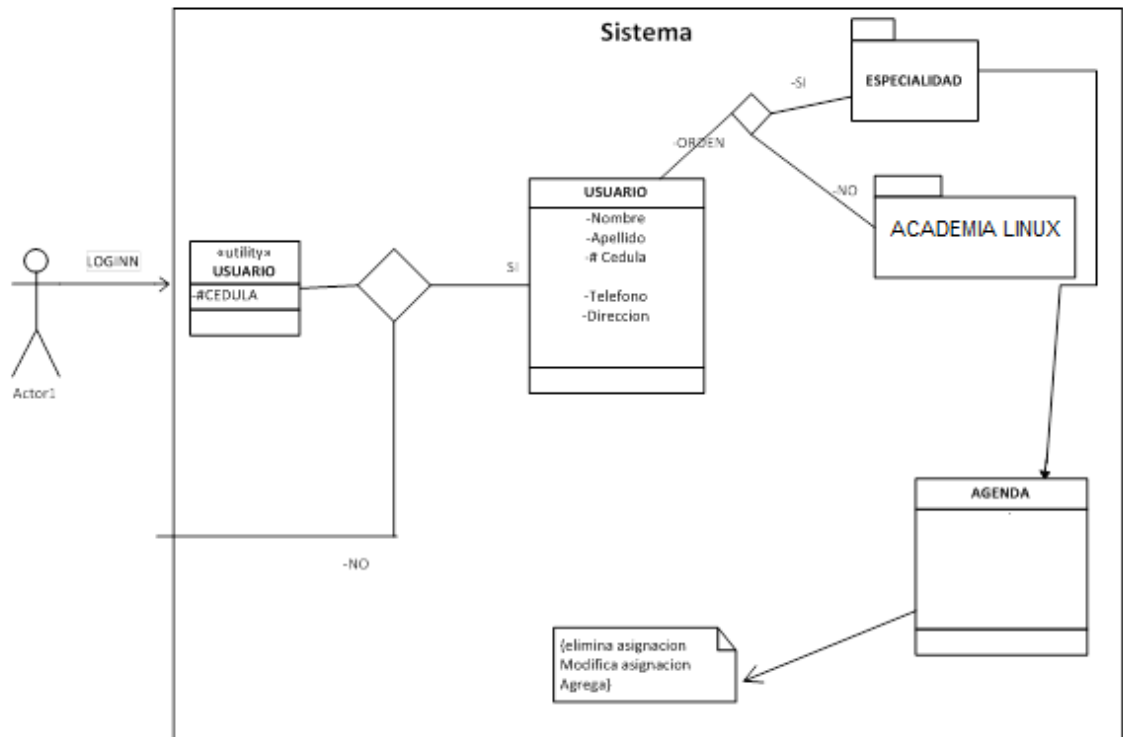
Sistema

-SI

ESPECIALIDAD

-ORDEN

-NO

ACADEMIA LINUX

USUARIO
-Nombre
-Apellido
-# Cedula

-Telefono
-Direccion

LOGINN

«utility»
USUARIO
-#CEDULA

SI

Actor1

AGENDA

-NO

{elimina asignacion
Modifica asignacion
Agrega}